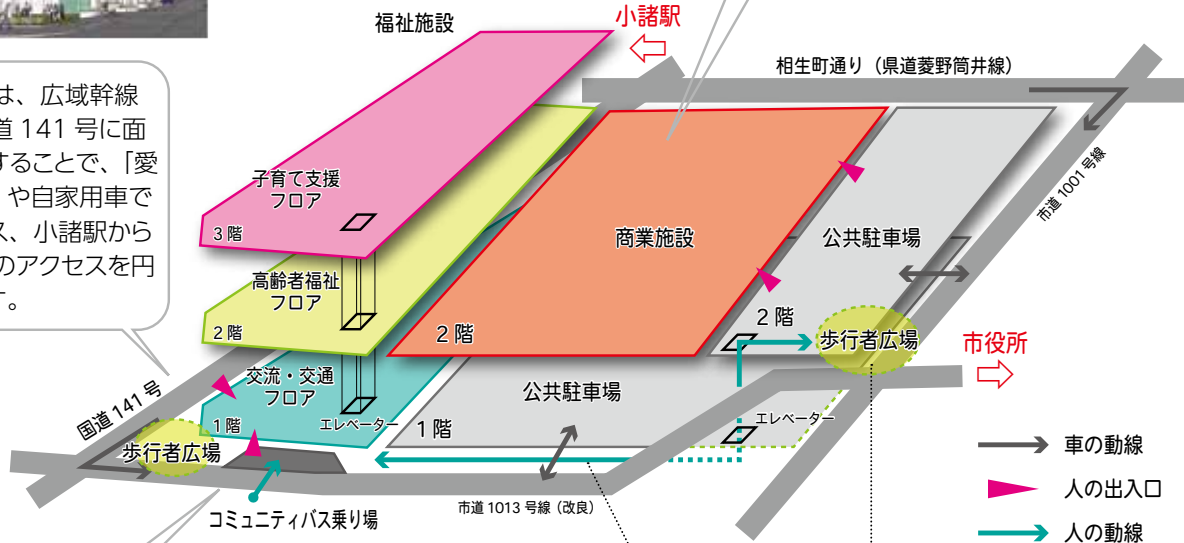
福祉施設

小諸駅

相生町通り（県道菱野筒井線）

は、広域幹線道 141 号に面することで、「愛　や自家用車で、小諸駅からのアクセスを円。

子育て支援フロア

3 階

市道 1001 号線

商業施設

公共駐車場

高齢者福祉フロア

2 階

2 階

2 階

歩行者広場

市役所

交流・交通フロア

国道 141 号

1 階

エレベーター

1 階

公共駐車場

エレベーター

歩行者広場

車の動線

人の出入口

コミュニティバス乗り場

市道 1013 号線（改良）

人の動線